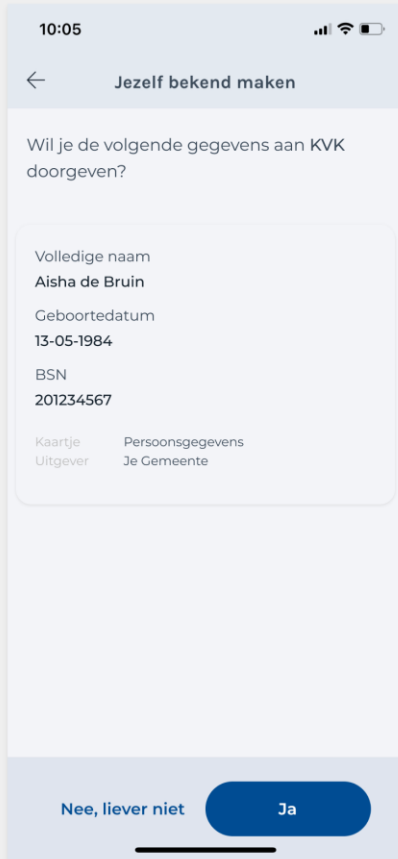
10:05

Jezelf bekend maken

Wil je de volgende gegevens aan KVK doorgeven?

Volledige naam
Aisha de Bruin

Geboortedatum
13-05-1984

BSN
201234567

| | |
|---|---|
| Kaartje | Persoonsgegevens |
| Uitgever | Je Gemeente |

Nee, liever niet

Ja